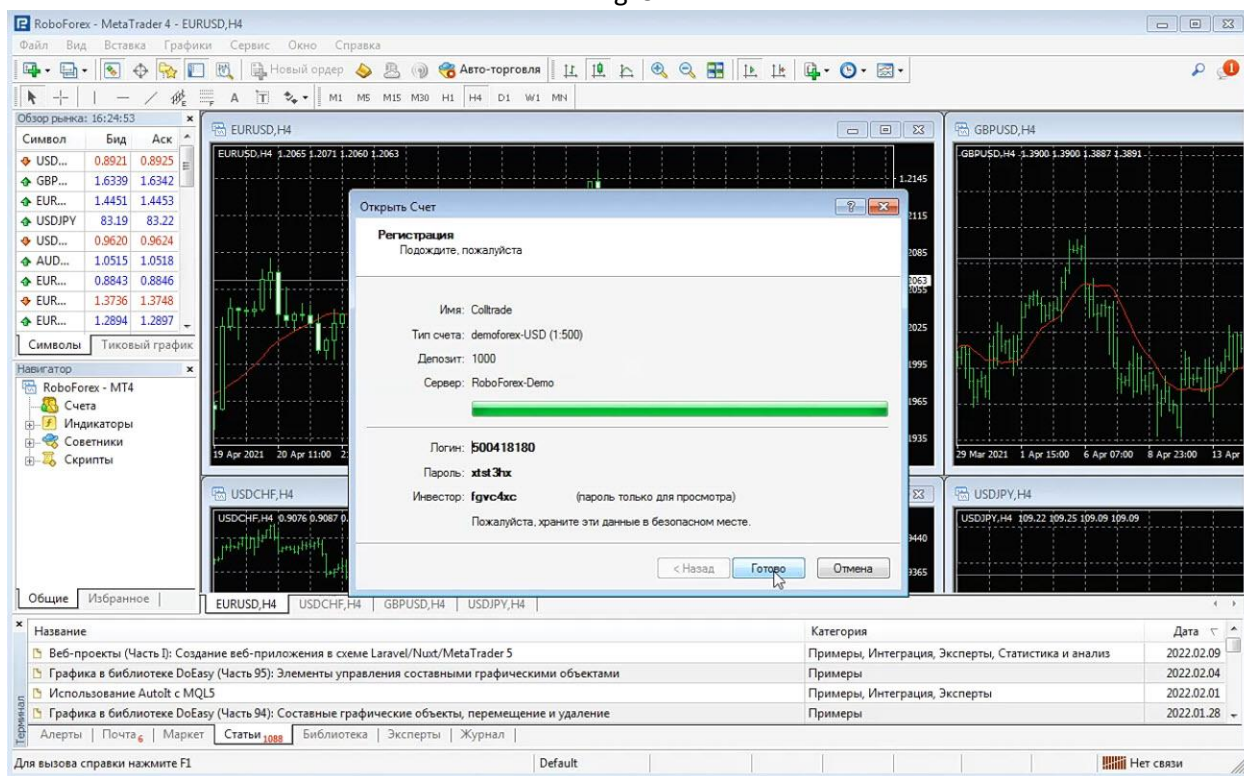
RoboForex - MetaTrader 4 - EURUSD,H4

Файл Вид Вставка Графики Сервис Окно Справка

Новый ордер Авто-торговля

M1 M5 M15 M30 H1 H4 D1 W1 MN

Обзор рынка: 16:24:53

| Символ | Бид | Аск |
|---|---|---|
| USD... | 0.8921 | 0.8925 |
| GBP... | 1.6339 | 1.6342 |
| EUR... | 1.4451 | 1.4453 |
| USDJPY | 83.19 | 83.22 |
| USD... | 0.9620 | 0.9624 |
| AUD... | 1.0515 | 1.0518 |
| EUR... | 0.8843 | 0.8846 |
| EUR... | 1.3736 | 1.3748 |
| EUR... | 1.2894 | 1.2897 |

Символы Тиковый график

Навигатор

RoboForex - MT4
Счета
Индикаторы
Советники
Скрипты

Общие Избранное

EURUSD,H4

EURUSD,H4 1.2065 1.2071 1.2060 1.2063

1.2145 2115 2085 2063 2055 2025 1995 1965 1935

19 Apr 2021 20 Apr 11:00

GBPUSD,H4

GBPUSD,H4 1.3900 1.3900 1.3887 1.3891

29 Mar 2021 1 Apr 15:00 6 Apr 07:00 8 Apr 23:00 13 Apr

USDCHF,H4

USDCHF,H4 0.9076 0.9087 0.

3440 3365

USDJPY,H4

USDJPY,H4 109.22 109.25 109.09 109.09

Открыть Счет

Регистрация
Подождите, пожалуйста

Имя: Colltrade
Тип счета: demoforex-USD (1:500)
Депозит: 1000
Сервер: RoboForex-Demo

Логин: 500418180
Пароль: xtst3hx
Инвестор: fgvc4xc (пароль только для просмотра)

Пожалуйста, храните эти данные в безопасном месте.

< Назад Готово Отмена

EURUSD,H4 USDCHF,H4 GBPUSD,H4 USDJPY,H4

| Название | Категория | Дата |
|---|---|---|
| Веб-проекты (Часть I): Создание веб-приложения в схеме Laravel/Nuxt/MetaTrader 5 | Примеры, Интеграция, Эксперты, Статистика и анализ | 2022.02.09 |
| Графика в библиотеке DoEasy (Часть 95): Элементы управления составными графическими объектами | Примеры | 2022.02.04 |
| Использование AutoIt с MQL5 | Примеры, Интеграция, Эксперты | 2022.02.01 |
| Графика в библиотеке DoEasy (Часть 94): Составные графические объекты, перемещение и удаление | Примеры | 2022.01.28 |

Терминал

Алерты Почта6 Маркет Статьи1088 Библиотека Эксперты Журнал

Для вызова справки нажмите F1 Default Нет связи